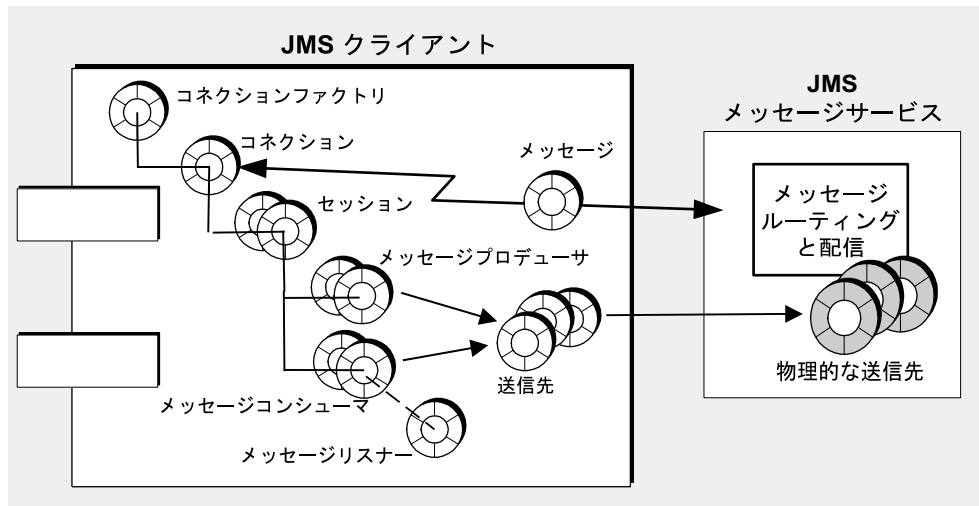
JMS クライアント

コネクションファクトリ

コネクション

セッション

メッセージ

メッセージプロデューサ

送信先

メッセージコンシューマ

メッセージリスナー

JMS
メッセージサービス

メッセージルーティングと配信

物理的な送信先